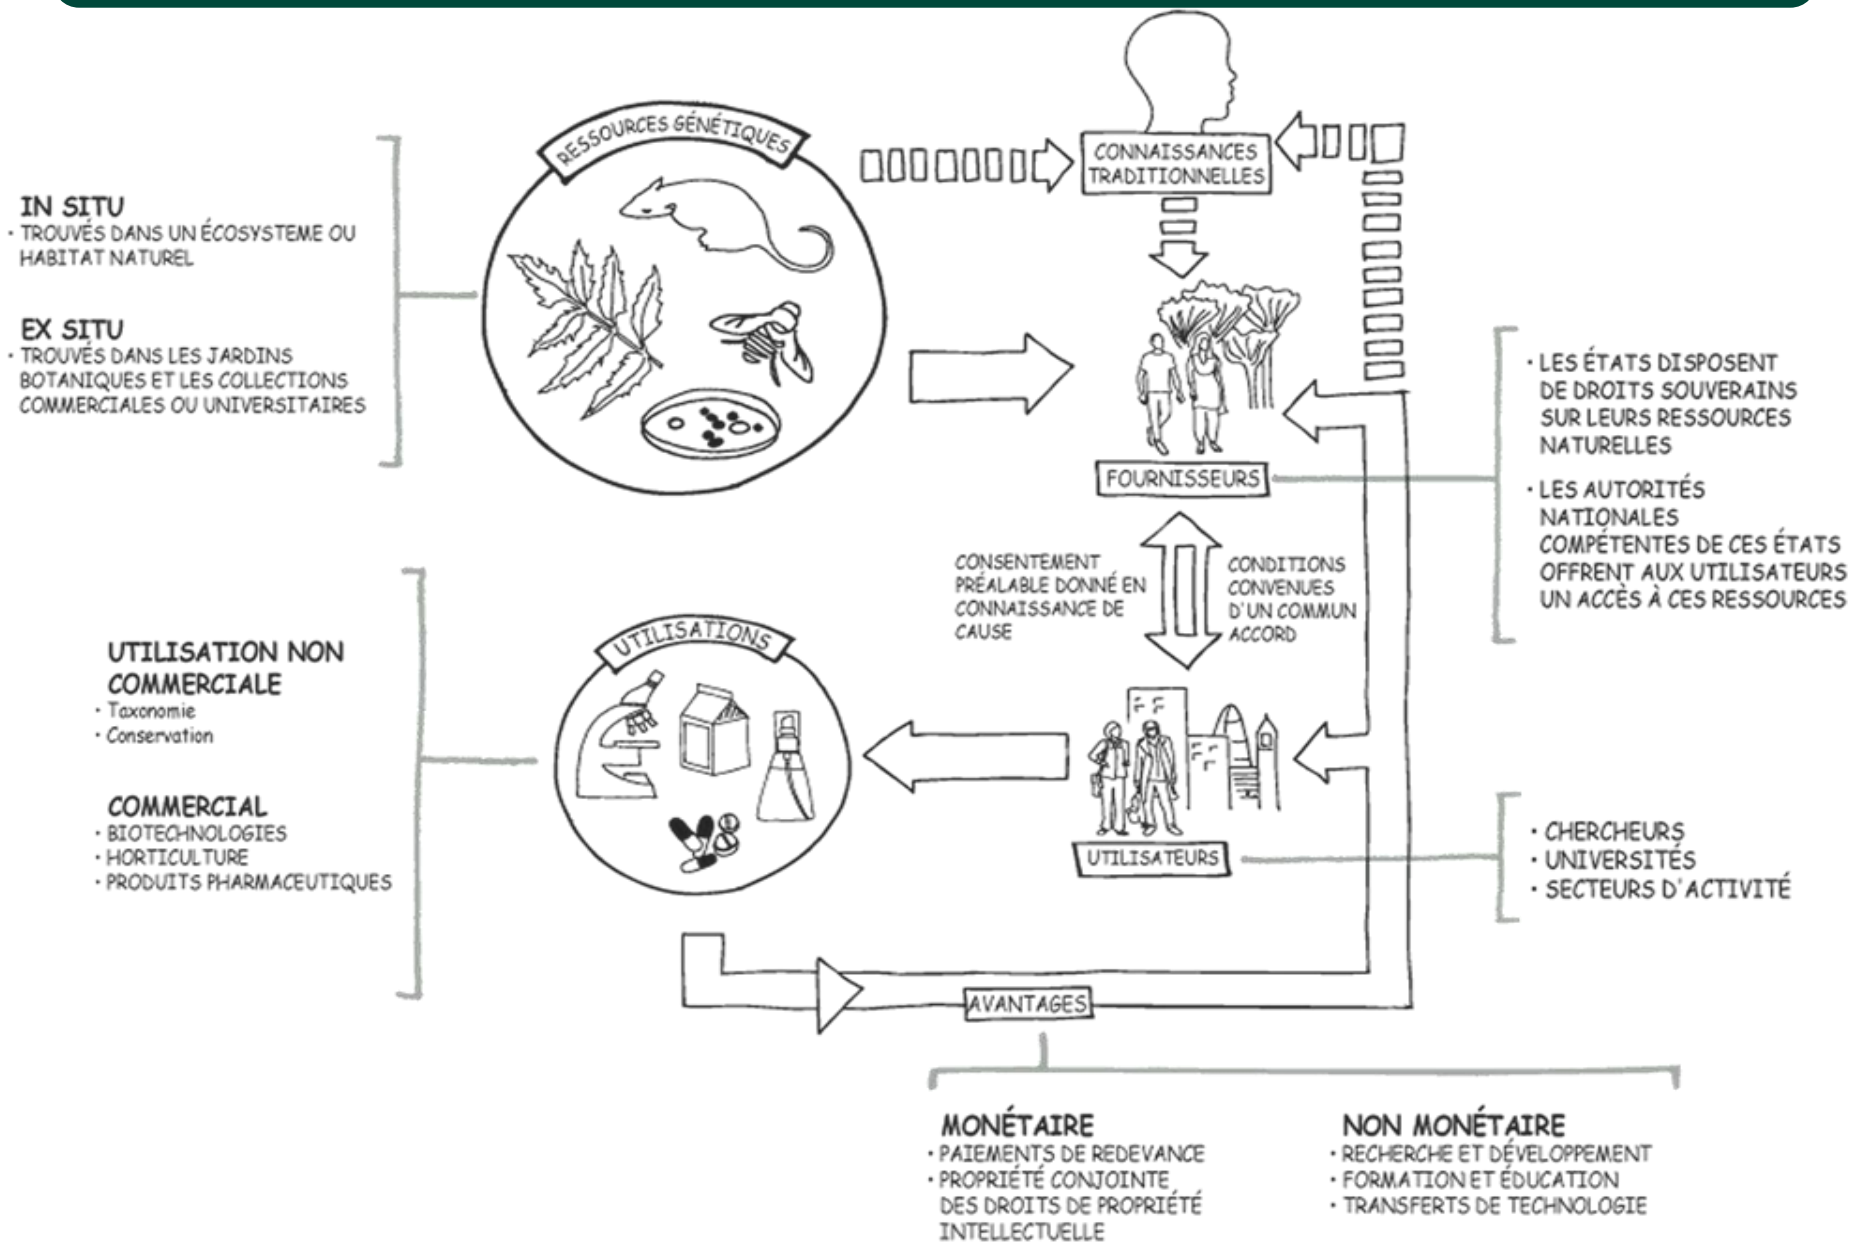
IN SITU
· TROUVÉS DANS UN ÉCOSYSTEME OU HABITAT NATUREL

EX SITU
· TROUVÉS DANS LES JARDINS BOTANIQUES ET LES COLLECTIONS COMMERCIALES OU UNIVERSITAIRES

RESSOURCES GÉNÉTIQUES

CONNAISSANCES TRADITIONNELLES

FOURNISSEURS

· LES ÉTATS DISPOSENT DE DROITS SOUVERAINS SUR LEURS RESSOURCES NATURELLES

· LES AUTORITÉS NATIONALES COMPÉTENTES DE CES ÉTATS OFFRENT AUX UTILISATEURS UN ACCÈS À CES RESSOURCES

CONSENTEMENT PRÉALABLE DONNÉ EN CONNAISSANCE DE CAUSE

CONDITIONS CONVENUES D'UN COMMUN ACCORD

UTILISATION NON COMMERCIALE
· Taxonomie
· Conservation

COMMERCIAL
· BIOTECHNOLOGIES
· HORTICULTURE
· PRODUITS PHARMACEUTIQUES

UTILISATIONS

UTILISATEURS

· CHERCHEURS
· UNIVERSITÉS
· SECTEURS D'ACTIVITÉ

AVANTAGES

MONÉTAIRE
· PAIEMENTS DE REDEVANCE
· PROPRIÉTÉ CONJOINTE DES DROITS DE PROPRIÉTÉ INTELLECTUELLE

NON MONÉTAIRE
· RECHERCHE ET DÉVELOPPEMENT
· FORMATION ET ÉDUCATION
· TRANSFERTS DE TECHNOLOGIE